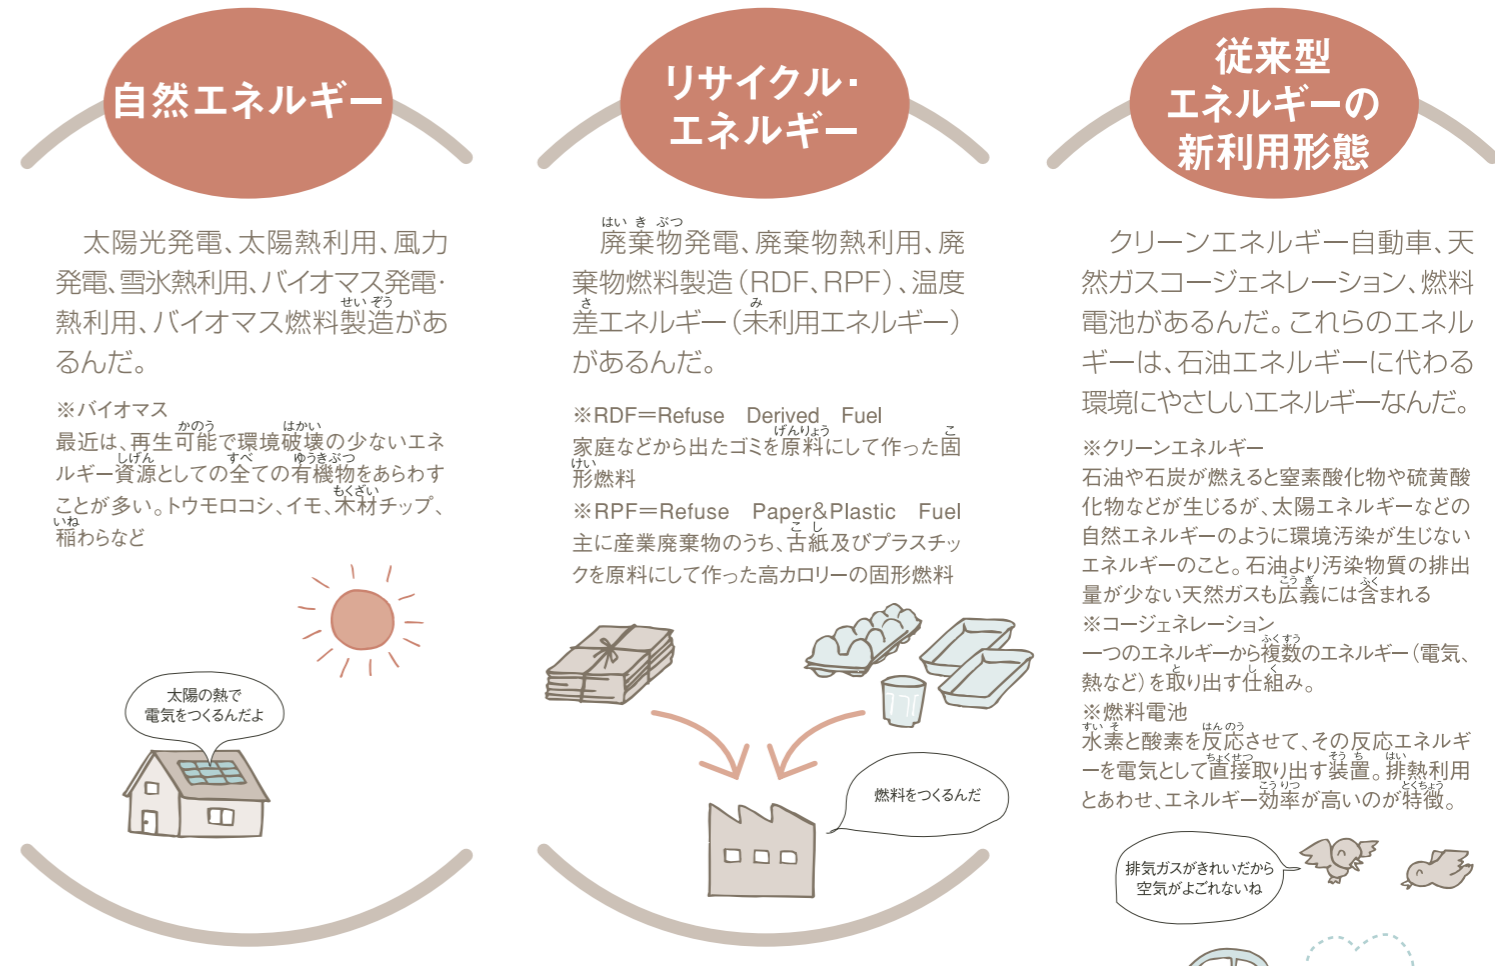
自然エネルギー

太陽光発電、太陽熱利用、風力発電、雪氷熱利用、バイオマス発電・熱利用、バイオマス燃料製造があるんだ。

※バイオマス
最近は、再生可能で環境破壊の少ないエネルギー資源としての全ての有機物をあらわすことが多い。トウモロコシ、イモ、木材チップ、稲わらなど

太陽の熱で電気をつくるんだよ

リサイクル・エネルギー

廃棄物発電、廃棄物熱利用、廃棄物燃料製造（RDF、RPF）、温度差エネルギー（未利用エネルギー）があるんだ。

※RDF＝Refuse Derived Fuel
家庭などから出たゴミを原料にして作った固形燃料
※RPF＝Refuse Paper&Plastic Fuel
主に産業廃棄物のうち、古紙及びプラスチックを原料にして作った高カロリーの固形燃料

燃料をつくるんだ

従来型エネルギーの新利用形態

クリーンエネルギー自動車、天然ガスコージェネレーション、燃料電池があるんだ。これらのエネルギーは、石油エネルギーに代わる環境にやさしいエネルギーなんだ。

※クリーンエネルギー
石油や石炭が燃えると窒素酸化物や硫黄酸化物などが生じるが、太陽エネルギーなどの自然エネルギーのように環境汚染が生じないエネルギーのこと。石油より汚染物質の排出量が少ない天然ガスも広義には含まれる
※コージェネレーション
一つのエネルギーから複数のエネルギー（電気、熱など）を取り出す仕組み。
※燃料電池
水素と酸素を反応させて、その反応エネルギーを電気として直接取り出す装置。排熱利用とあわせ、エネルギー効率が高いのが特徴。

排気ガスがきれいだから空気がよごれないね